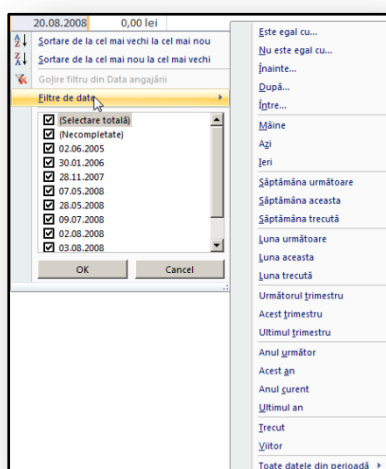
20.08.2008 | 0,00 lei

Sortare de la cel mai vechi la cel mai nou
Sortare de la cel mai nou la cel mai vechi
Golire filtru din Data angajării
Filtre de date

(Selectare totală)
(Necompletate)
02.06.2005
30.01.2006
28.11.2007
07.05.2008
28.05.2008
09.07.2008
02.08.2008
03.08.2008

OK
Cancel

Este egal cu...
Nu este egal cu...
Înainte...
După...
Între...
Mâine
Azi
Ieri
Săptămâna următoare
Săptămâna aceasta
Săptămâna trecută
Luna următoare
Luna aceasta
Luna trecută
Următorul trimestru
Acest trimestru
Ultimul trimestru
Anul următor
Acest an
Anul curent
Ultimul an
Trecut
Viitor
Toate datele din perioadă